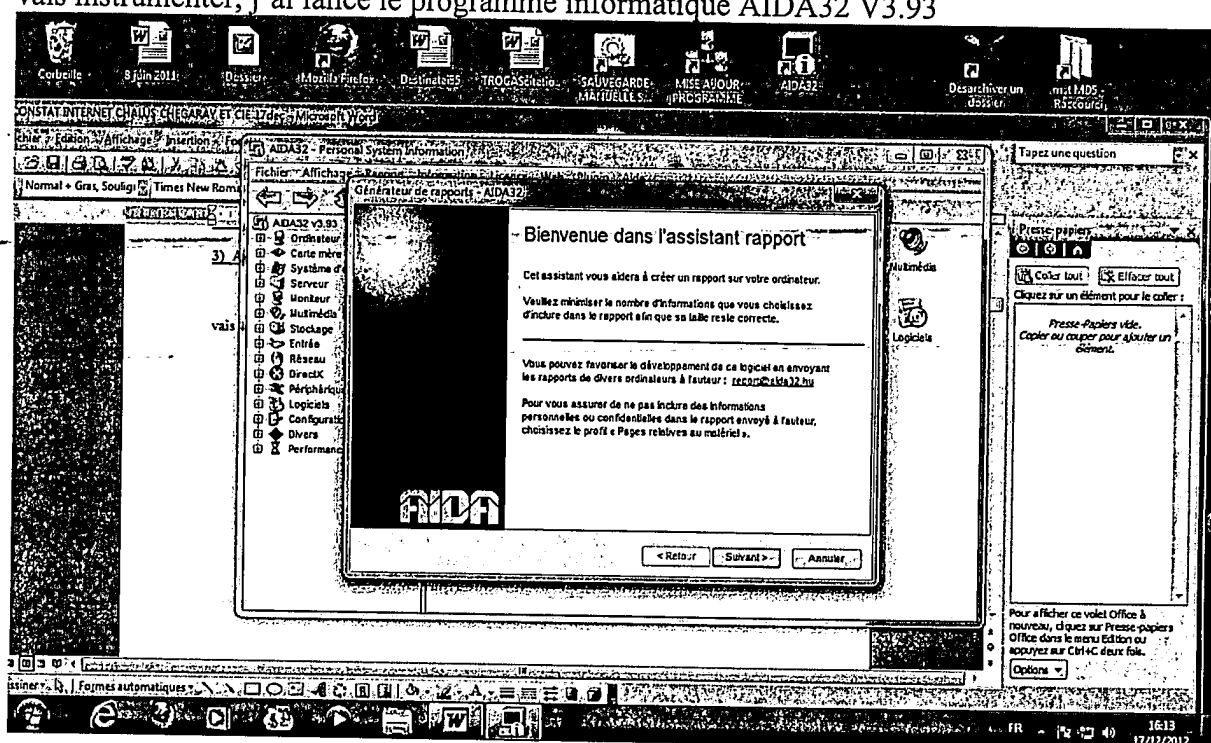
vais instrumenter, j'ai lancé le programme informatique AIDA32 V3.93

Corbeille
8 juin 2011
Dossier
Mozilla Firefox
Destinataires
TROGAS
SAUVEGARDE MANUELLE S...
MISE A JOUR PROGRAMME
AIDA32
Désarchiver un dossier
mst MD5 Raccourci

CONSTAT INTERNET CHAUS CHEGARAY ET CIE 17de - Microsoft Word
Fichier Edition Affichage Insertion Format
Normal + Gras, Souligi
Times New Roman
Tapez une question

AIDA32 - Personal System Information
Fichier Affichage Rapport
Générateur de rapports - AIDA32

AIDA32 v3.93
Ordinateur
Carte mère
Système d'
Serveur
Moniteur
Multimédia
Stockage
Entrée
Réseau
DirectX
Périphériqu
Logiciels
Configurati
Divers
Performanc

3) A
vais

Bienvenue dans l'assistant rapport

Cet assistant vous aidera à créer un rapport sur votre ordinateur.

Veuillez minimiser le nombre d'informations que vous choisissez d'inclure dans le rapport afin que sa taille reste correcte.

Vous pouvez favoriser le développement de ce logiciel en envoyant les rapports de divers ordinateurs à l'auteur : report@aida32.hu

Pour vous assurer de ne pas inclure des informations personnelles ou confidentielles dans le rapport envoyé à l'auteur, choisissez le profil « Pages relatives au matériel ».

AIDA

< Retour
Suivant >
Annuler

Multimédia
Logiciels

Presse-papiers
Coller tout
Effacer tout
Cliquez sur un élément pour le coller :
Presse-Papiers vide. Copier ou couper pour ajouter un élément.

Pour afficher ce volet Office à nouveau, cliquez sur Presse-papiers Office dans le menu Edition ou appuyez sur Ctrl+C deux fois.
Options

Dessiner
Formes automatiques

FR
16:13
17/12/2012